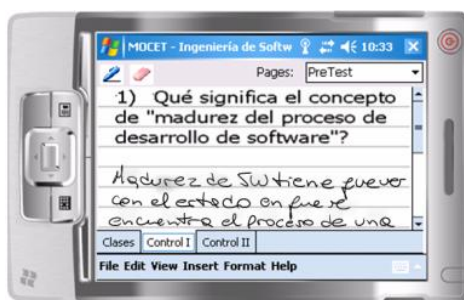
MOCET - Ingeniería de Softw 10:33

Pages: PreTest

1) Qué significa el concepto de "madurez del proceso de desarrollo de software"?

Madurez de SW tiene quever con el estado en que se encuentra el proceso de una

Clases | Control I | Control II

File Edit View Insert Format Help